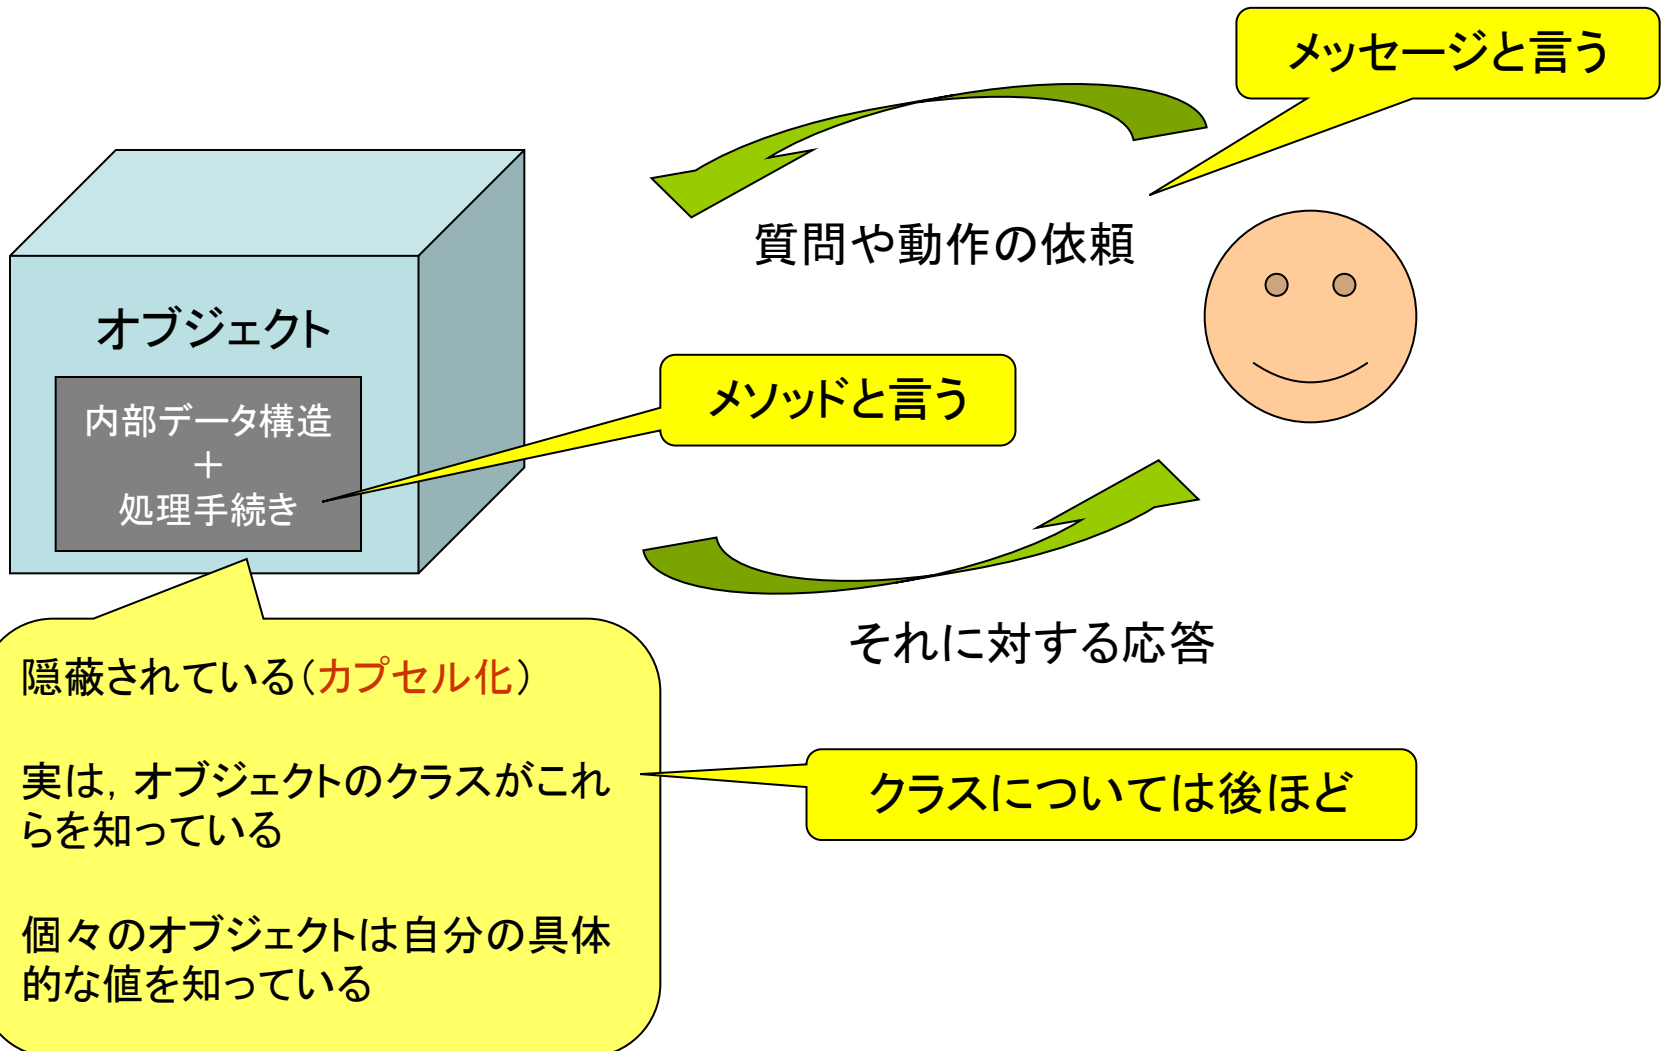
メッセージと言う

質問や動作の依頼

オブジェクト

内部データ構造
＋
処理手続き

メソッドと言う

それに対する応答

隠蔽されている（カプセル化）

実は，オブジェクトのクラスがこれらを知っている

個々のオブジェクトは自分の具体的な値を知っている

クラスについては後ほど